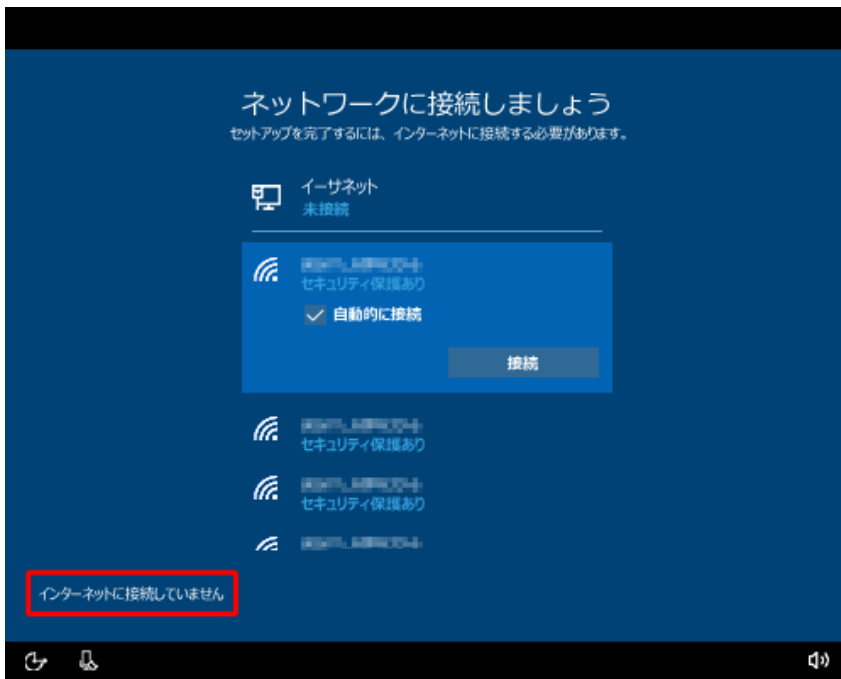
ネットワークに接続しましょう

セットアップを完了するには、インターネットに接続する必要があります。

イーサネット
未接続

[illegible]
セキュリティ保護あり

自動的に接続

接続

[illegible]
セキュリティ保護あり

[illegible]
セキュリティ保護あり

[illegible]

インターネットに接続していません